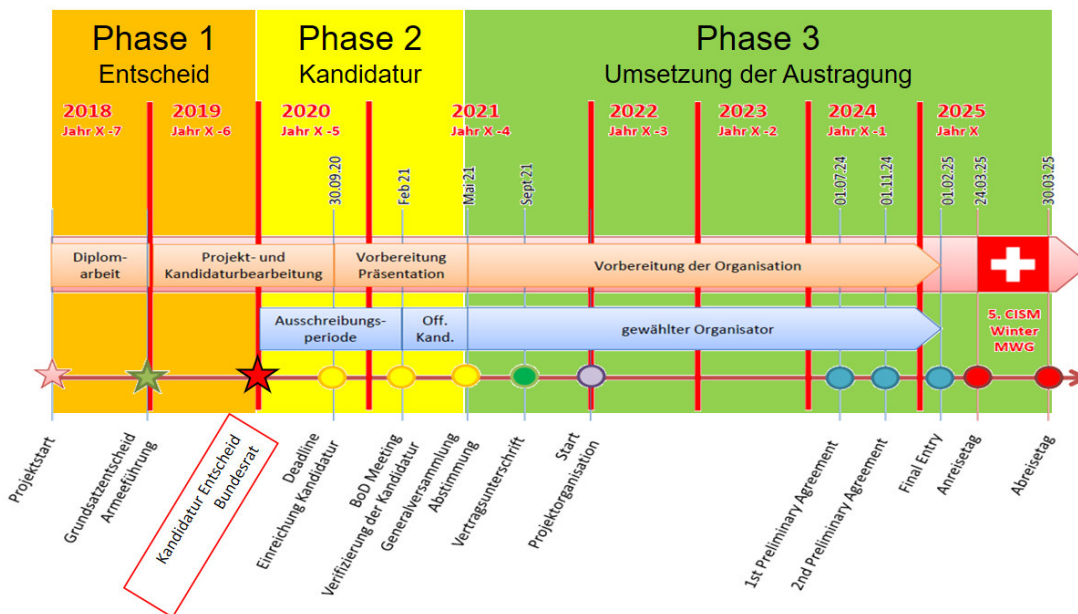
Phase 1
Entscheid

Phase 2
Kandidatur

Phase 3
Umsetzung der Austragung

2018
Jahr X -7

2019
Jahr X -6

2020
Jahr X -5

2021
Jahr X -4

2022
Jahr X -3

2023
Jahr X -2

2024
Jahr X -1

2025
Jahr X

30.09.20
Feb 21
Mai 21
Sept 21
01.07.24
01.11.24
01.02.25
24.03.25
30.03.25

Diplomarbeit
Projekt- und Kandidaturbearbeitung
Vorbereitung Präsentation
Vorbereitung der Organisation

Ausschreibungsperiode
Off. Kand.
gewählter Organisator

5. CISM Winter MWG

Projektstart
Grundsatzentscheid Armeeführung
Kandidatur Entscheid Bundesrat
Deadline Einreichung Kandidatur
BoD Meeting Verifizierung der Kandidatur
Generalversammlung Abstimmung
Vertragsunterschrift
Start Projektorganisation
1st Preliminary Agreement
2nd Preliminary Agreement
Final Entry
Anreisetag
Abreisetag